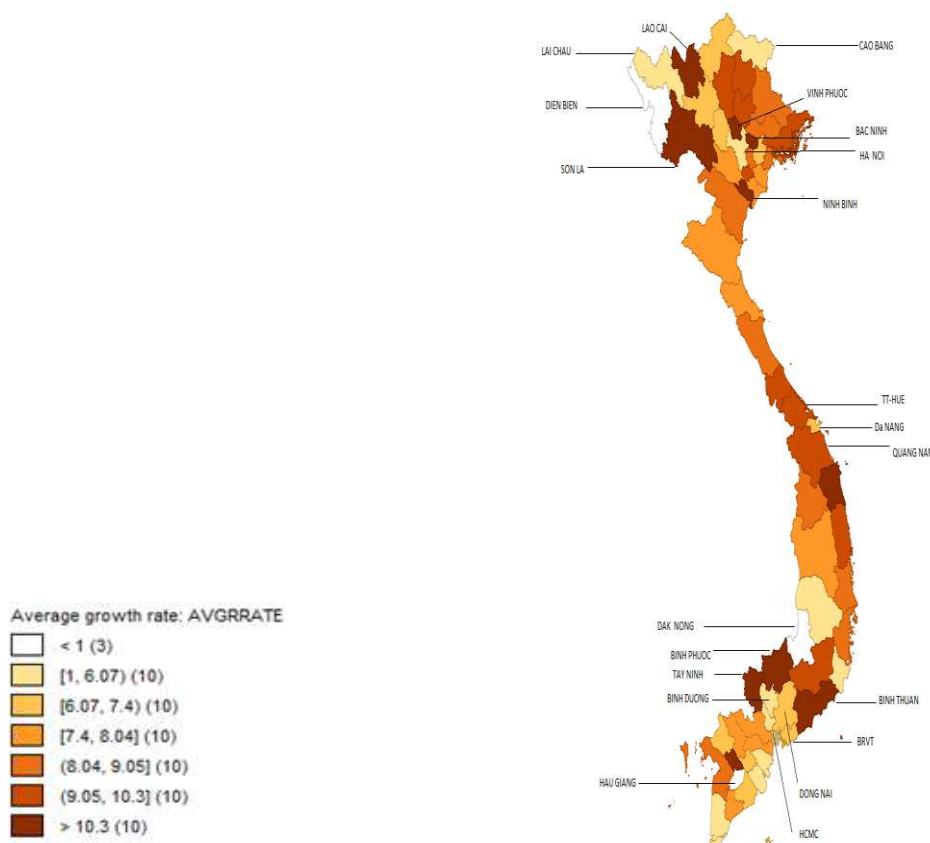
LAO CAI
LAI CHAU
CAO BANG
DIEN BIEN
VINH PHUOC
BAC NINH
HA NOI
SON LA
NINH BINH
TT-HUE
Da NANG
QUANG NAI
DAK NONG
BINH PHUOC
TAY NINH
BINH DUONG
BINH THUAN
BRVT
HAU GIANG
DONG NAI
HCMC

Average growth rate: AVGRRATE
< 1 (3)
[1, 6.07) (10)
[6.07, 7.4) (10)
[7.4, 8.04] (10)
(8.04, 9.05] (10)
(9.05, 10.3] (10)
> 10.3 (10)